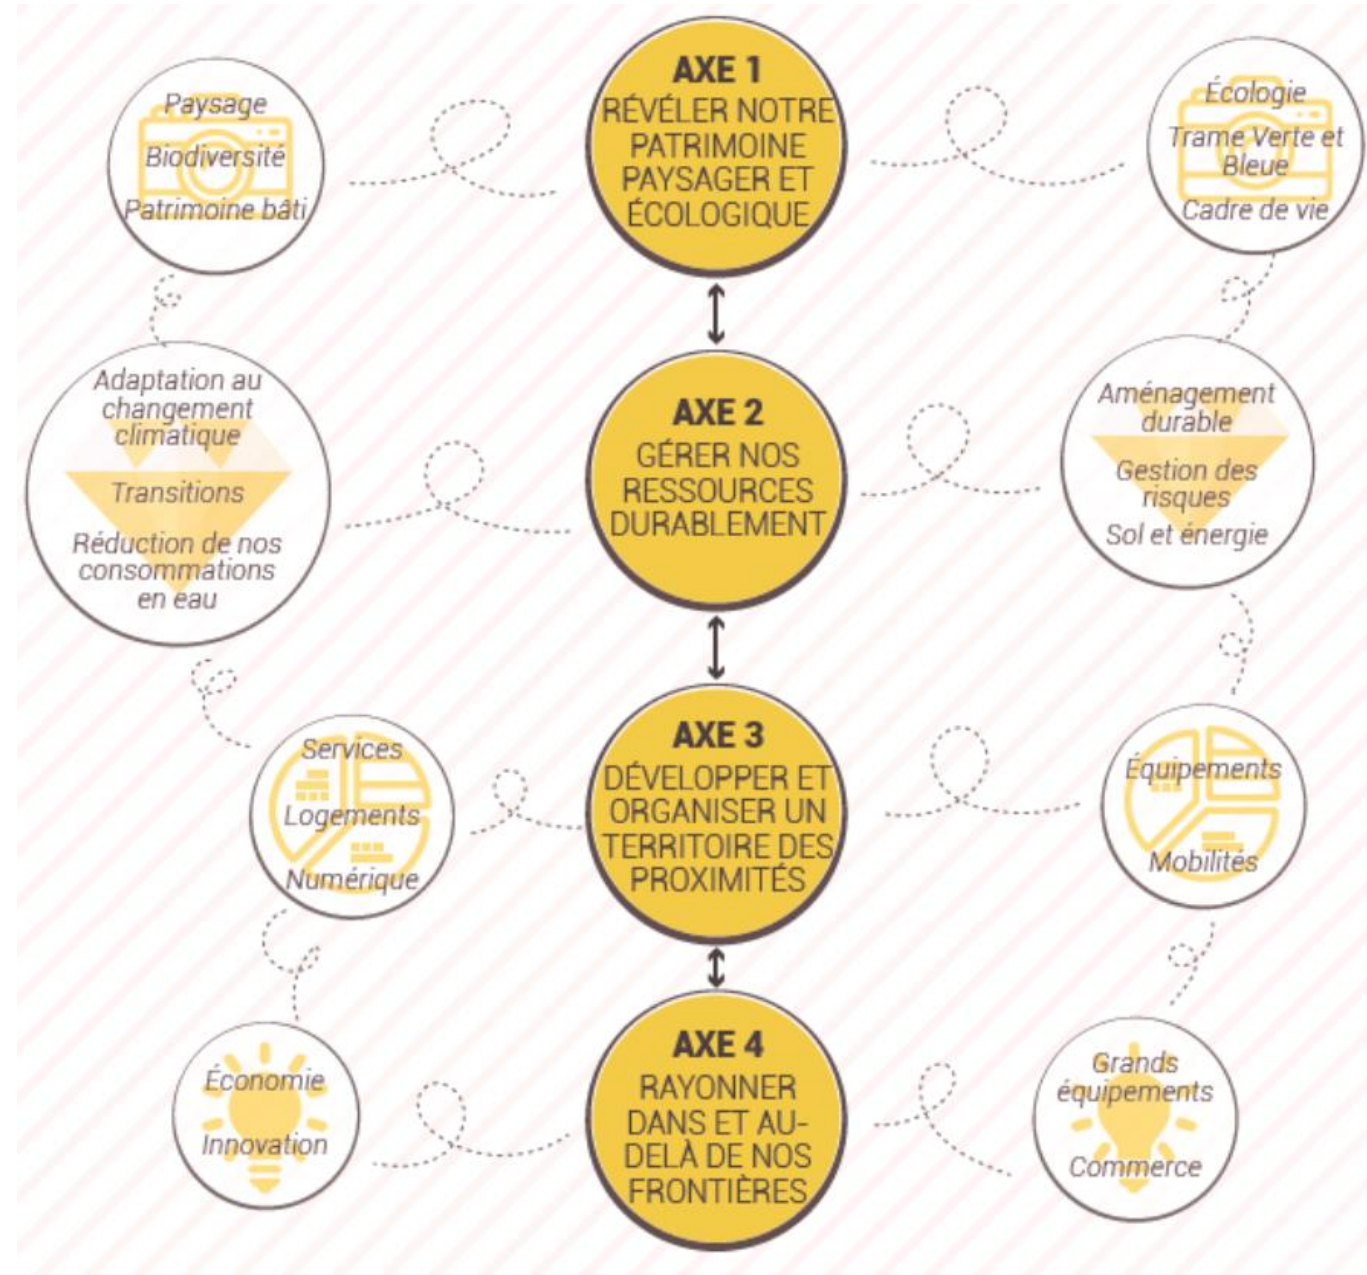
Paysage
Biodiversité
Patrimoine bâti

AXE 1
RÉVÉLER NOTRE PATRIMOINE PAYSAGER ET ÉCOLOGIQUE

Écologie
Trame Verte et Bleue
Cadre de vie

Adaptation au changement climatique
Transitions
Réduction de nos consommations en eau

AXE 2
GÉRER NOS RESSOURCES DURABLEMENT

Aménagement durable
Gestion des risques
Sol et énergie

Services
Logements
Numérique

AXE 3
DÉVELOPPER ET ORGANISER UN TERRITOIRE DES PROXIMITÉS

Équipements
Mobilités

Économie
Innovation

AXE 4
RAYONNER DANS ET AU-DELÀ DE NOS FRONTIÈRES

Grands équipements
Commerce